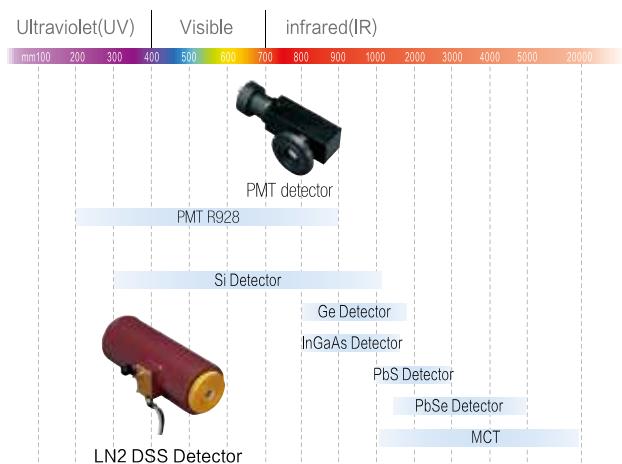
Ultraviolet(UV) | Visible | infrared(IR)

nm100 200 300 400 500 600 700 800 900 1000 2000 3000 4000 5000 20000

PMT detector

PMT R928

Si Detector

Ge Detector

InGaAs Detector

PbS Detector

PbSe Detector

MCT

LN2 DSS Detector